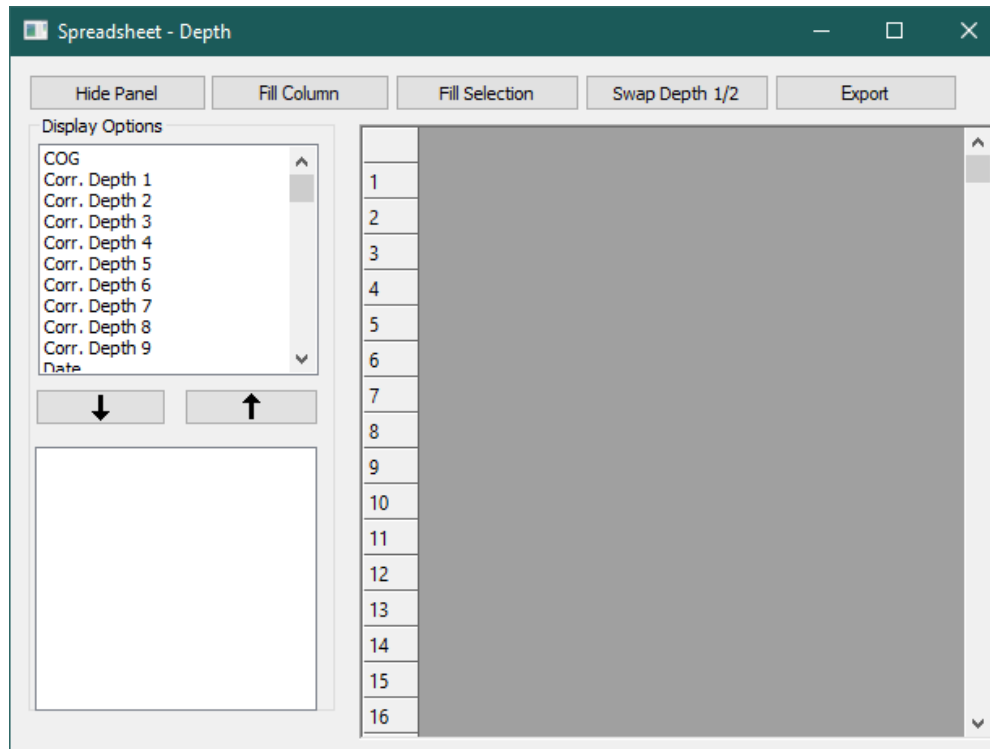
Spreadsheet - Depth

Hide Panel
Fill Column
Fill Selection
Swap Depth 1/2
Export

Display Options

COG
Corr. Depth 1
Corr. Depth 2
Corr. Depth 3
Corr. Depth 4
Corr. Depth 5
Corr. Depth 6
Corr. Depth 7
Corr. Depth 8
Corr. Depth 9
Date

1
2
3
4
5
6
7
8
9
10
11
12
13
14
15
16